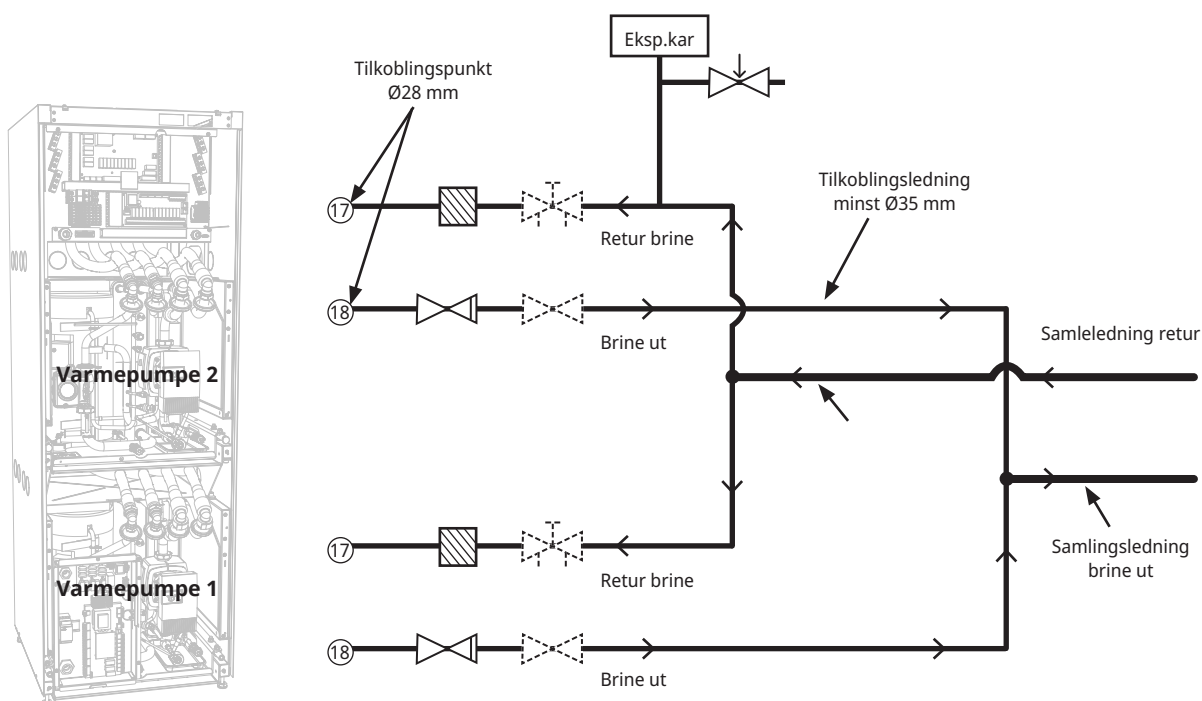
Eksp.kar

Tilkoblingspunkt
Ø28 mm

Tilkoblingsledning
minst Ø35 mm

17

Retur brine

18

Brine ut

Samleledning retur

Varmepumpe 2

Samlingsledning
brine ut

17

Retur brine

Varmepumpe 1

18

Brine ut